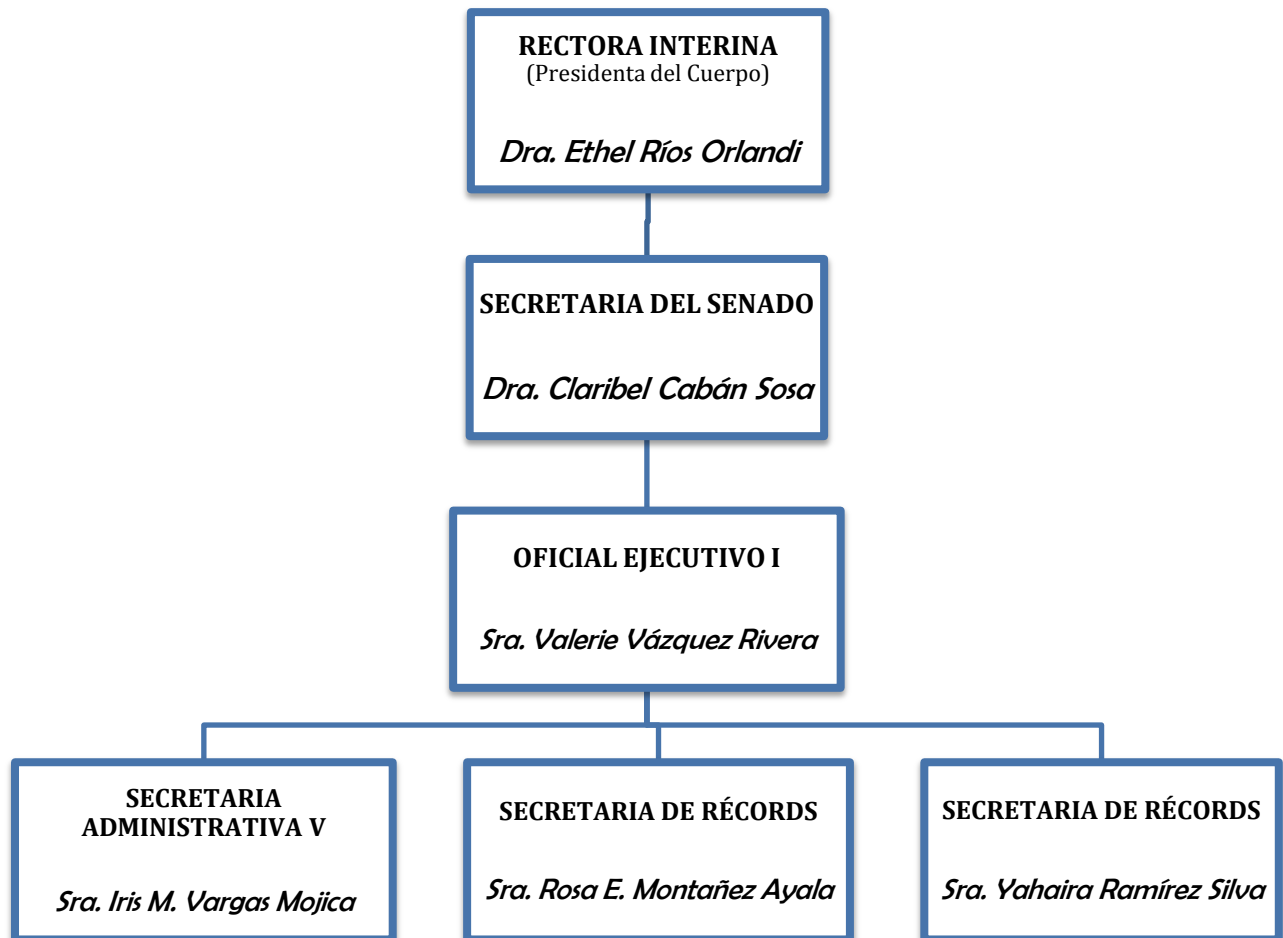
RECTORA INTERINA
(Presidenta del Cuerpo)

Dra. Ethel Ríos Orlandi

SECRETARIA DEL SENADO

Dra. Claribel Cabán Sosa

OFICIAL EJECUTIVO I

Sra. Valerie Vázquez Rivera

SECRETARIA ADMINISTRATIVA V

Sra. Iris M. Vargas Mojica

SECRETARIA DE RÉCORDS

Sra. Rosa E. Montañez Ayala

SECRETARIA DE RÉCORDS

Sra. Yahaira Ramírez Silva